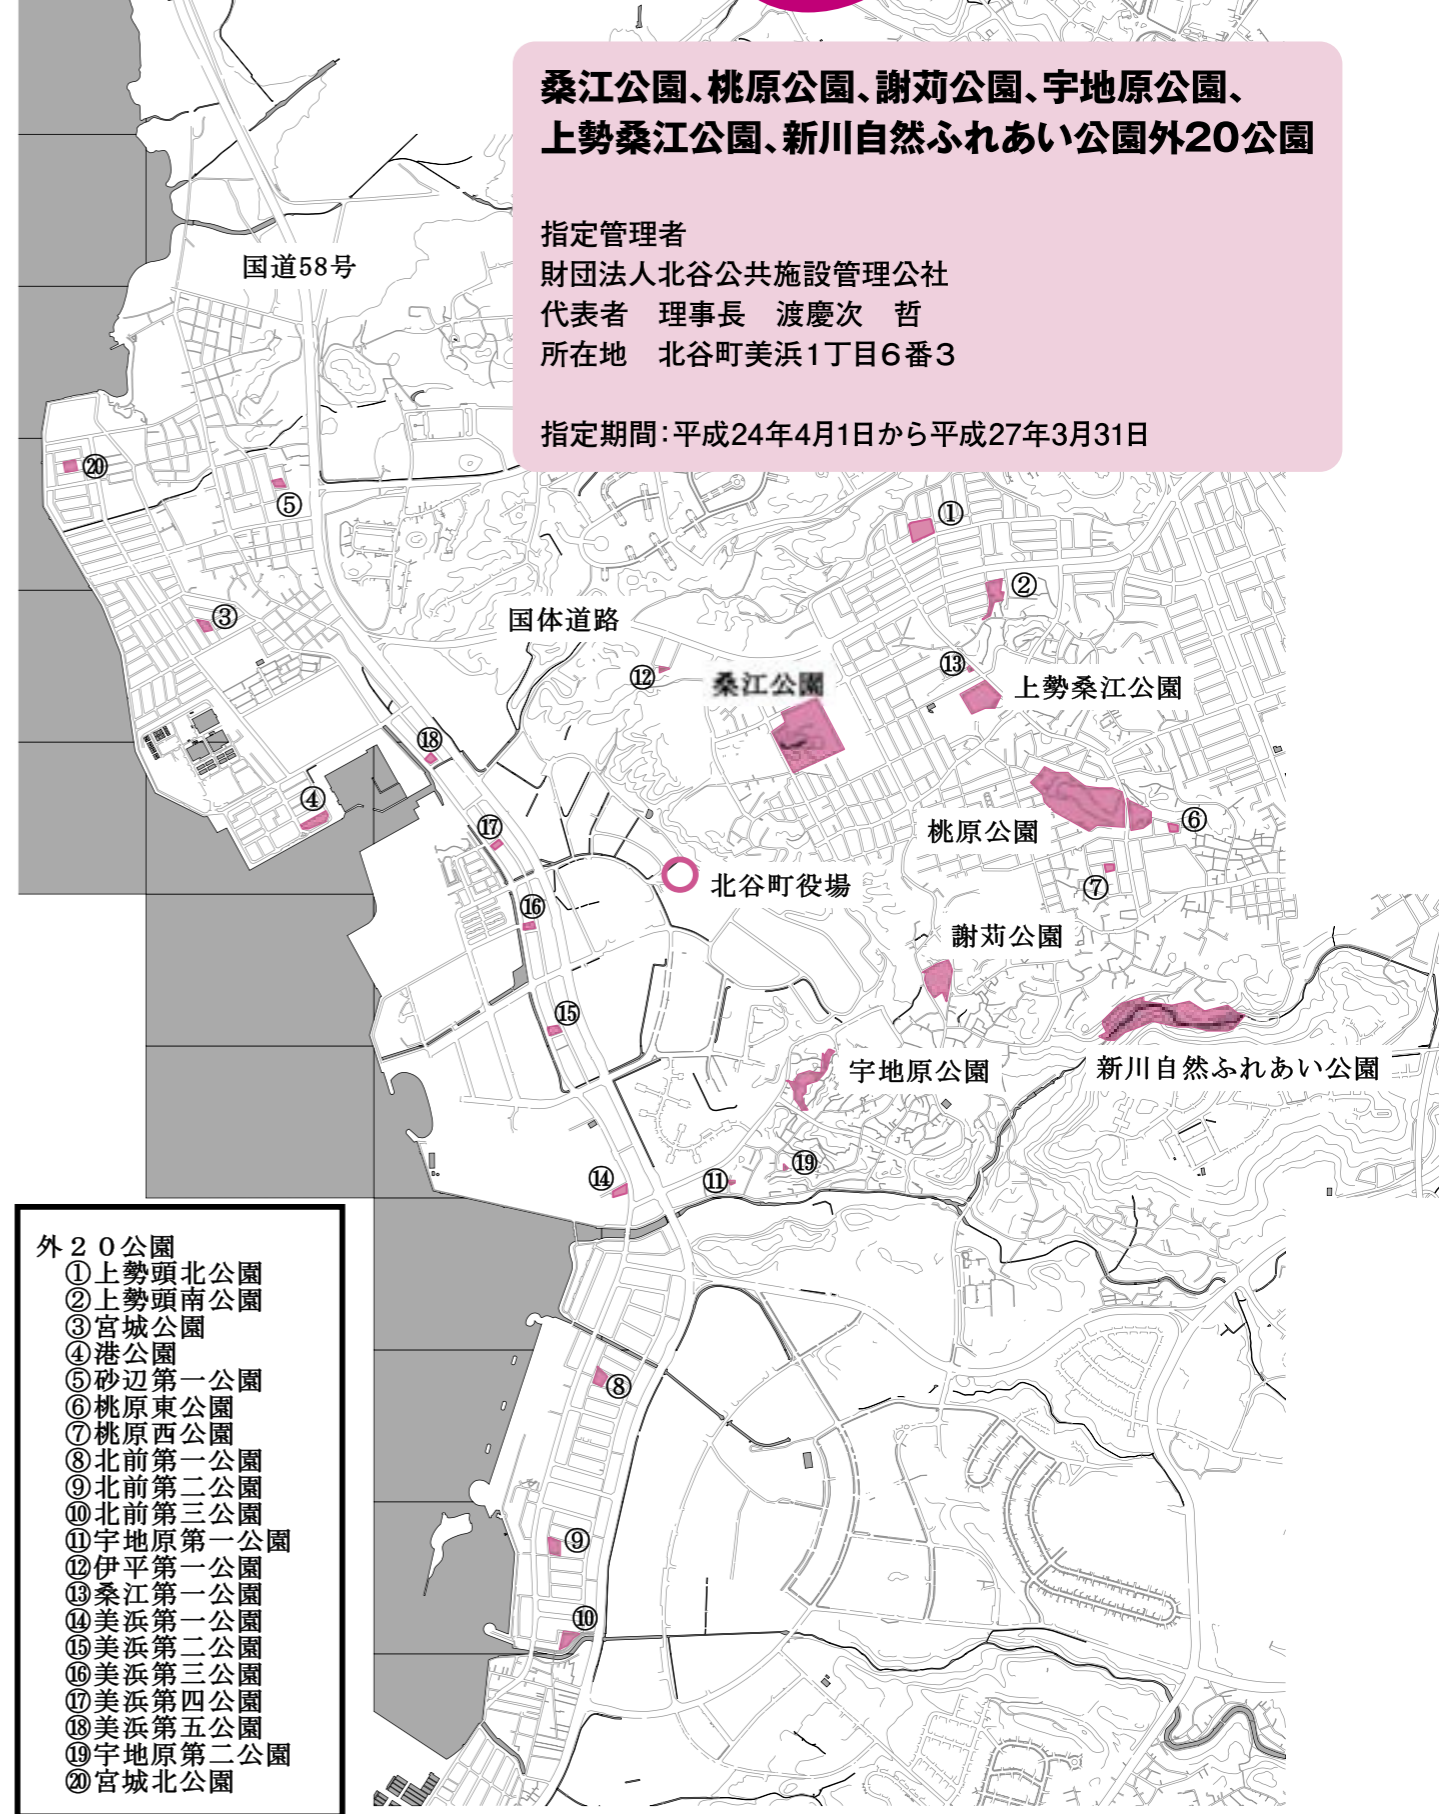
桑江公園、桃原公園、謝苅公園、宇地原公園、
上勢桑江公園、新川自然ふれあい公園外20公園

指定管理者
財団法人北谷公共施設管理公社
代表者　理事長　渡慶次　哲
所在地　北谷町美浜1丁目6番3

指定期間:平成24年4月1日から平成27年3月31日

国道58号

⑳
⑤
③
④
⑱
⑰
⑯
⑮
⑭
⑪
⑲
①
②
⑬
⑫
⑥
⑦
⑧
⑨
⑩

国体道路
桑江公園
上勢桑江公園
桃原公園
北谷町役場
謝苅公園
宇地原公園
新川自然ふれあい公園

外２０公園
①上勢頭北公園
②上勢頭南公園
③宮城公園
④港公園
⑤砂辺第一公園
⑥桃原東公園
⑦桃原西公園
⑧北前第一公園
⑨北前第二公園
⑩北前第三公園
⑪宇地原第一公園
⑫伊平第一公園
⑬桑江第一公園
⑭美浜第一公園
⑮美浜第二公園
⑯美浜第三公園
⑰美浜第四公園
⑱美浜第五公園
⑲宇地原第二公園
⑳宮城北公園